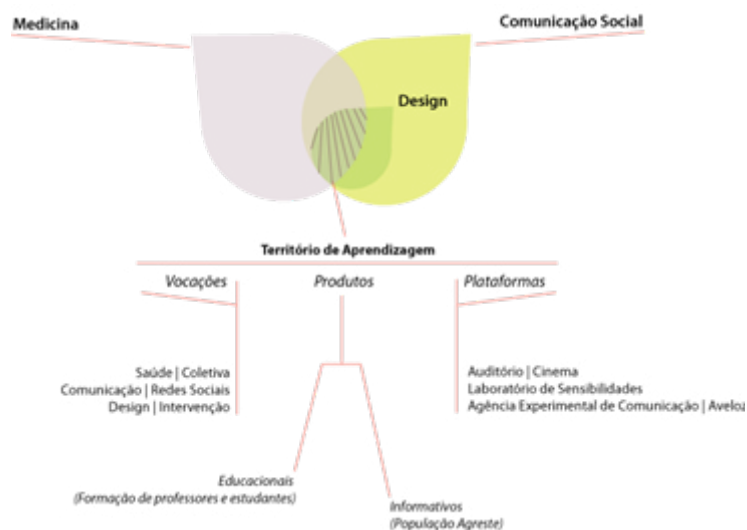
Medicina

Comunicação Social

Design

Território de Aprendizagem

Vocações

Produtos

Plataformas

Saúde | Coletiva
Comunicação | Redes Sociais
Design | Intervenção

Auditório | Cinema
Laboratório de Sensibilidades
Agência Experimental de Comunicação | Aveloz

Educacionais
(Formação de professores e estudantes)

Informativos
(População Agreste)